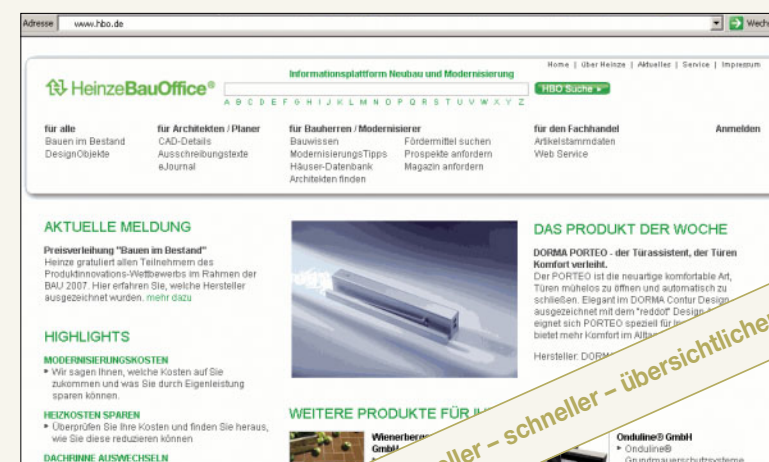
Adresse www.hbo.de Wech

Home | Über Heinze | Aktuelles | Service | Impressum

HeinzeBauOffice®

Informationsplattform Neubau und Modernisierung

HBO Suche ▸

A B C D E F G H I J K L M N O P Q R S T U V W X Y Z

für alle
Bauen im Bestand
DesignObjekte

für Architekten / Planer
CAD-Details
Ausschreibungstexte
eJournal

für Bauherren / Modernisierer
Bauwissen
ModernisierungsTipps
Häuser-Datenbank
Architekten finden

Fördermittel suchen
Prospekte anfordern
Magazin anfordern

für den Fachhandel
Artikelstammdaten
Web Service

Anmelden

AKTUELLE MELDUNG

Preisverleihung "Bauen im Bestand"
Heinze gratuliert allen Teilnehmern des Produktinnovations-Wettbewerbs im Rahmen der BAU 2007. Hier erfahren Sie, welche Hersteller ausgezeichnet wurden. mehr dazu

HIGHLIGHTS

MODERNISIERUNGSKOSTEN
▸ Wir sagen Ihnen, welche Kosten auf Sie zukommen und was Sie durch Eigenleistung sparen können

HEIZKOSTEN SPAREN
▸ Überprüfen Sie Ihre Kosten und finden Sie heraus, wie Sie diese reduzieren können

DACHRINNE AUSWECHSELN

DAS PRODUKT DER WOCHE

DORMA PORTEO - der Türassistent, der Türen Komfort verleiht.
Der PORTEO ist die neuartige komfortable Art, Türen mühelos zu öffnen und automatisch zu schließen. Elegant im DORMA Contur Design ausgezeichnet mit dem "reddot" Design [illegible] eignet sich PORTEO speziell für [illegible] bietet mehr Komfort im Alt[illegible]

Hersteller: DORM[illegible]

WEITERE PRODUKTE FÜR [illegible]

Wienerber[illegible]
GmbH

Onduline® GmbH
▸ Onduline®
Grundmauerschutzsysteme

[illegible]eller – schneller – übersichtlicher